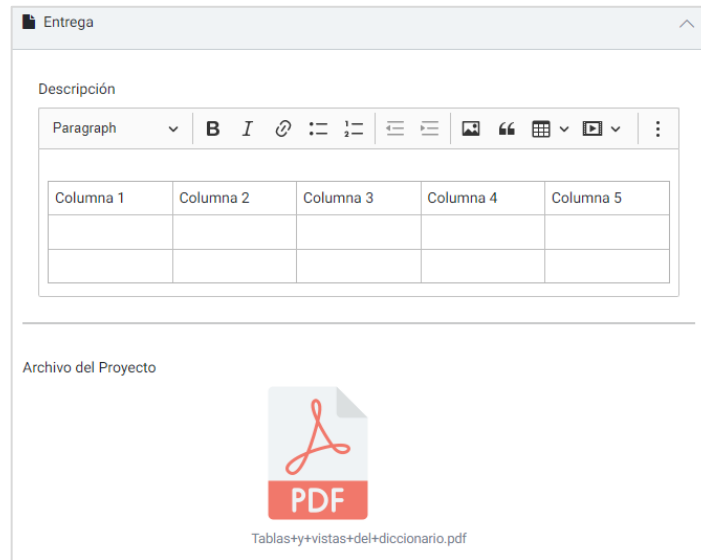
Entrega

Descripción

Paragraph

| Columna 1 | Columna 2 | Columna 3 | Columna 4 | Columna 5 |
|---|---|---|---|---|
| | | | | |
| | | | | |

Archivo del Proyecto

PDF

Tablas+y+vistas+del+diccionario.pdf